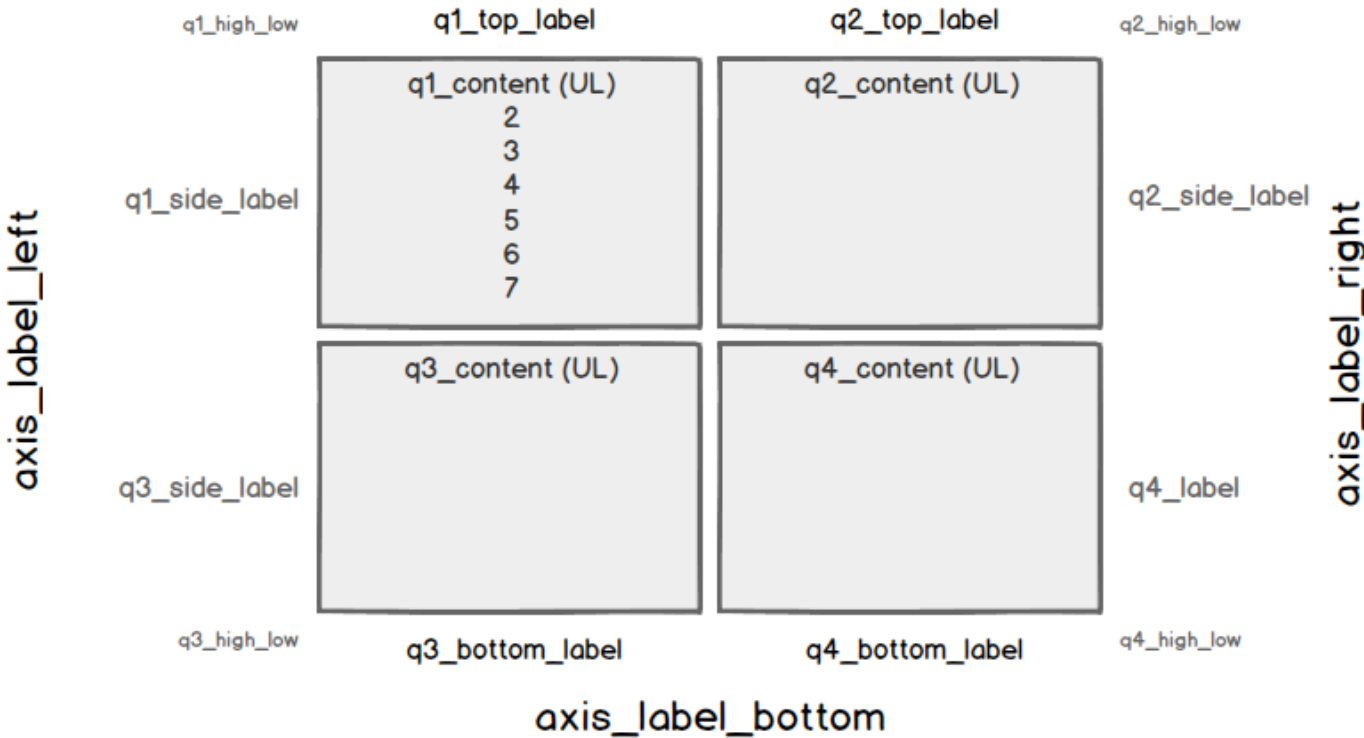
q1_high_low
q1_top_label
q2_top_label
q2_high_low

axis_label_left

q1_side_label

q1_content (UL)
2
3
4
5
6
7

q2_content (UL)

q2_side_label

axis_label_right

q3_side_label

q3_content (UL)

q4_content (UL)

q4_label

q3_high_low
q3_bottom_label
q4_bottom_label
q4_high_low

axis_label_bottom